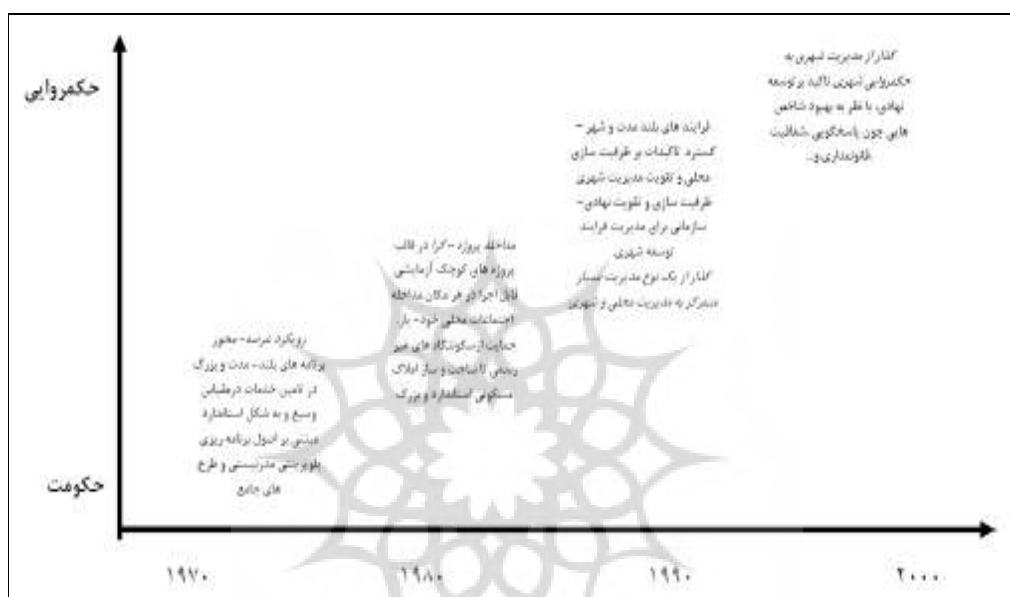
حکمروایی

حکومت

گذار از مدیریت شهری به حکمروایی شهری تاکید بر توسعه نهادی با نظر به بهبود شاخص هایی چون پاسخگویی، شفافیت قانونداری و...

فرایند های بلند مدت و شهر - گستر، تاکیدات بر ظرفیت سازی محلی و تقویت مدیریت شهری ظرفیت سازی و تقویت نهادی - سازمانی برای مدیریت فرایند توسعه شهری
گذار از یک نوع مدیریت بسیار متمرکز به مدیریت محلی و شهری

مداخله پروژه - گرا در قالب پروژه های کوچک آزمایشی قابل اجرا در هر مکان مداخله اجتماعات محلی خود - یار، حمایت از سکونتگاه های غیر رسمی با ساخت و ساز ارزان مسکونی استفاده و بزرگ

رویکرد عرضه - محور برنامه های بلند - مدت و بزرگ در تامین خدمات در مقیاس وسیع و به شکل استاندارد مبتنی بر اصول برنامه ریزی پلوپرستی مدرنیستی و طرح های جامع

۱۹۷۰

۱۹۸۰

۱۹۹۰

۲۰۰۰